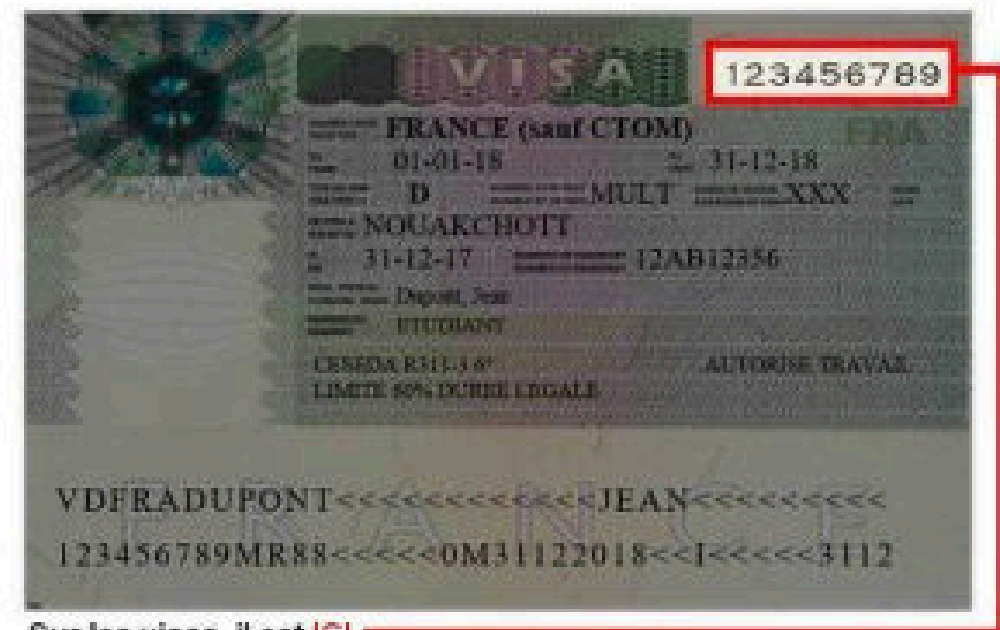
VISA 123456789

FRANCE (sauf CTOM) FRA

01-01-18 31-12-18

D MULT XXX

NOUAKCHOTT

31-12-17 12AB12356

Dupont, Jean

ETUDIANT

CESEDA R311-3 6° AUTORISE TRAVAIL

LIMITE 60% DUREE LEGALE

FRANCE

VDFRADUPONT<<<<<<<<<<<<JEAN<<<<<<<<<

123456789MR88<<<<<0M31122018<<I<<<<<3112

Sur les visas, il est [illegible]